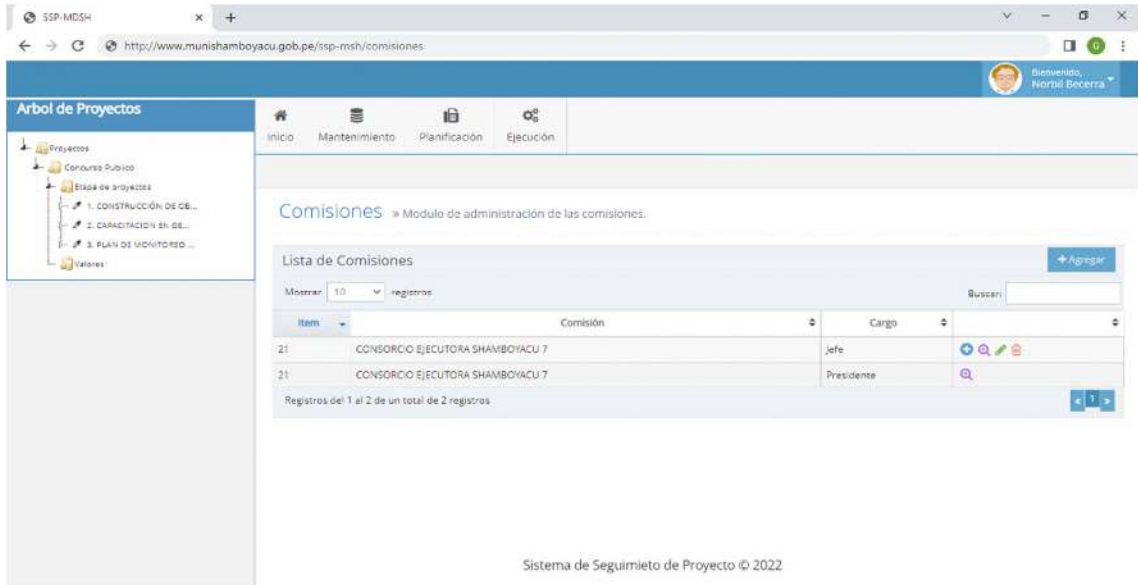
SSP-MDSH

http://www.munishamboyacu.gob.pe/ssp-msh/comisiones

Bienvenido, Norbil Becerra

Arbol de Proyectos

Proyectos
Concurso Publico
Etapa de proyectos
1. CONSTRUCCIÓN DE OB...
2. CAPACITACION EN GE...
3. PLAN DE MONITOREO ...
Valores

Inicio Mantenimiento Planificación Ejecución

Comisiones » Modulo de administración de las comisiones.

Lista de Comisiones

+ Agregar

Mostrar 10 registros

Buscar:

| Item | Comisión | Cargo | |
|---|---|---|---|
| 21 | CONSORCIO EJECUTORA SHAMBOYACU 7 | Jefe | |
| 21 | CONSORCIO EJECUTORA SHAMBOYACU 7 | Presidente | |

Registros del 1 al 2 de un total de 2 registros

1

Sistema de Seguimieto de Proyecto © 2022